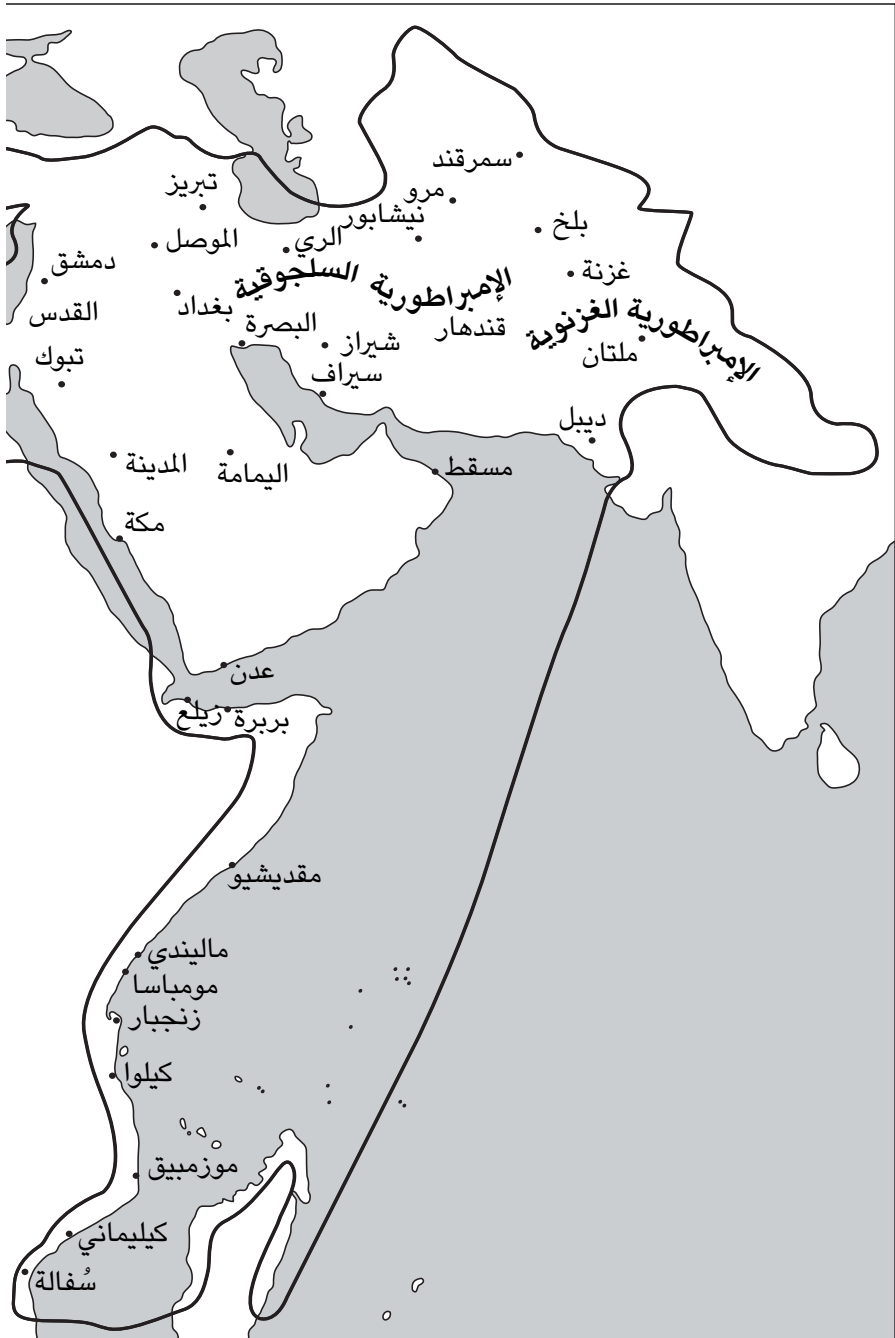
سمرقند
مرو
تبريز
نيشابور
بلخ
الموصل
الري
دمشق
غزنة
الإمبراطورية السلجوقية
الإمبراطورية الغزنوية
القدس
بغداد
البصرة
قندهار
شيراز
ملتان
تبوك
سيراف
ديبل
المدينة
اليمامة
مسقط
مكة
عدن
بربرة
زيلع
مقديشيو
ماليندي
مومباسا
زنجبار
كيلوا
موزمبيق
كيليماني
سُفالة